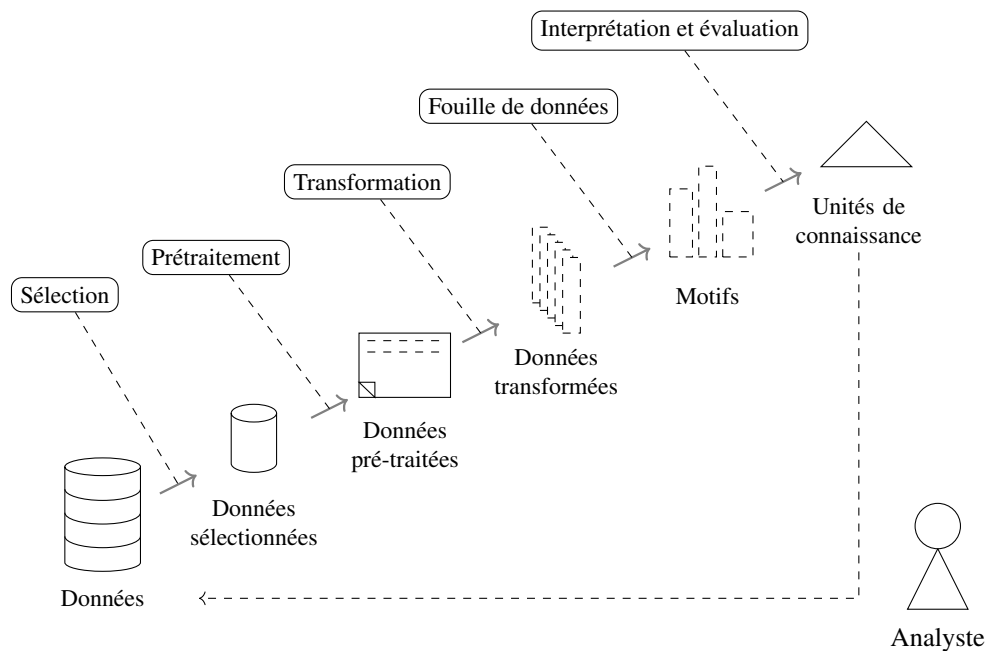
Interprétation et évaluation

Fouille de données

Transformation

Prétraitement

Sélection

Unités de connaissance

Motifs

Données transformées

Données pré-traitées

Données sélectionnées

Données

Analyste